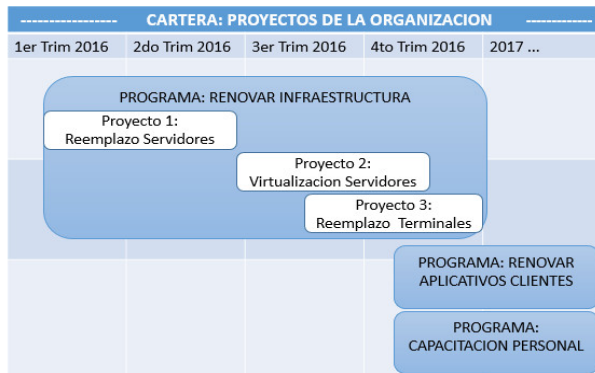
----------------- CARTERA: PROYECTOS DE LA ORGANIZACION -------------

| 1er Trim 2016 | 2do Trim 2016 | 3er Trim 2016 | 4to Trim 2016 | 2017 ... |
|---|---|---|---|---|

PROGRAMA: RENOVAR INFRAESTRUCTURA

Proyecto 1:
Reemplazo Servidores

Proyecto 2:
Virtualizacion Servidores

Proyecto 3:
Reemplazo Terminales

PROGRAMA: RENOVAR APLICATIVOS CLIENTES

PROGRAMA: CAPACITACION PERSONAL